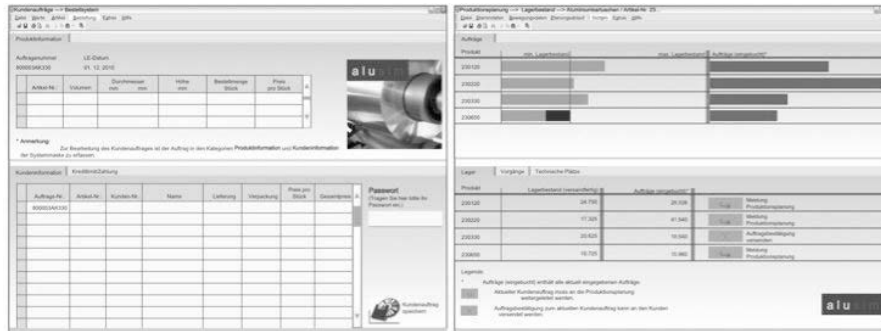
Kundenaufträge --> Bestellsystem

Datei Werte Effekt Ansicht Extras Hilfe

Produktinformation

Auftragsnummer LE-Datum
800003AK330 01. 12. 2010

| Artikel-Nr. | Volumen | Durchmesser mm mm | Höhe mm | Bestellmenge Stück | Preis pro Stück |
|---|---|---|---|---|---|
| | | | | | |

alu

* Anmerkung:
Zur Bestellung des Kundenauftrages ist der Auftrag in den Kategorien Produktinformation und Kundeninformation der Systemmaske zu erfassen.

Kundeninformation | Kredit/Zahlung

| Auftrags-Nr. | Artikel-Nr. | Kunden-Nr. | Name | Lieferung | Verpackung | Preis pro Stück | Gesamtpreis |
|---|---|---|---|---|---|---|---|
| 800003AK330 | | | | | | | |

Passwort
(Tragen Sie hier bitte Ihr Passwort ein.)

Kundenauftrag speichern

Produktionsplanung --> Lagerbestand --> Aluminiumbuchsen / Artikel-Nr. 23...

Datei Stammdaten Bewegungsdaten Planungsablauf Vorgänge Extras Hilfe

Aufträge

| Produkt | min. Lagerbestand | max. Lagerbestand | Aufträge (eingebucht)* |
|---|---|---|---|
| 230120 | | | |
| 230220 | | | |
| 230330 | | | |
| 230650 | | | |

Lager | Vorgänge | Technische Plätze

| Produkt | Lagerbestand (verkaufsfertig) | Aufträge (eingebucht)* | | |
|---|---|---|---|---|
| 230120 | 24.755 | 28.336 | | Meldung Produktionsplanung |
| 230220 | 17.325 | 41.540 | | Meldung Produktionsplanung |
| 230330 | 20.625 | 10.560 | | Auftragsbestätigung versenden |
| 230650 | 15.725 | 15.460 | | Meldung Produktionsplanung |

Legende:
* Aufträge (eingebucht) enthält alle aktuell eingegebenen Aufträge.
Aktueller Kundenauftrag muss an die Produktionsplanung weitergeleitet werden.
Auftragsbestätigung zum aktuellen Kundenauftrag kann an den Kunden versendet werden.

alu